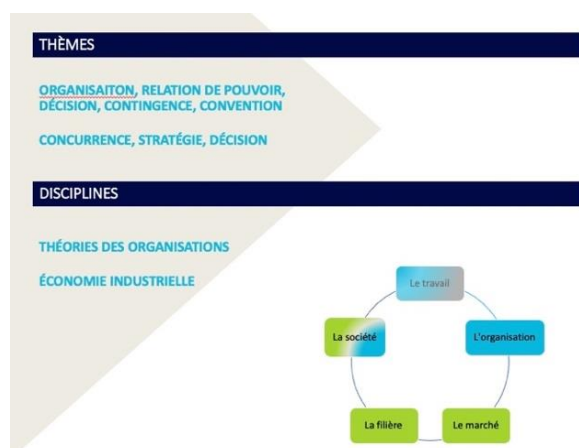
THÈMES

ORGANISAITON, RELATION DE POUVOIR, DÉCISION, CONTINGENCE, CONVENTION

CONCURRENCE, STRATÉGIE, DÉCISION

DISCIPLINES

THÉORIES DES ORGANISATIONS

ÉCONOMIE INDUSTRIELLE

Le travail

L'organisation

Le marché

La filière

La société